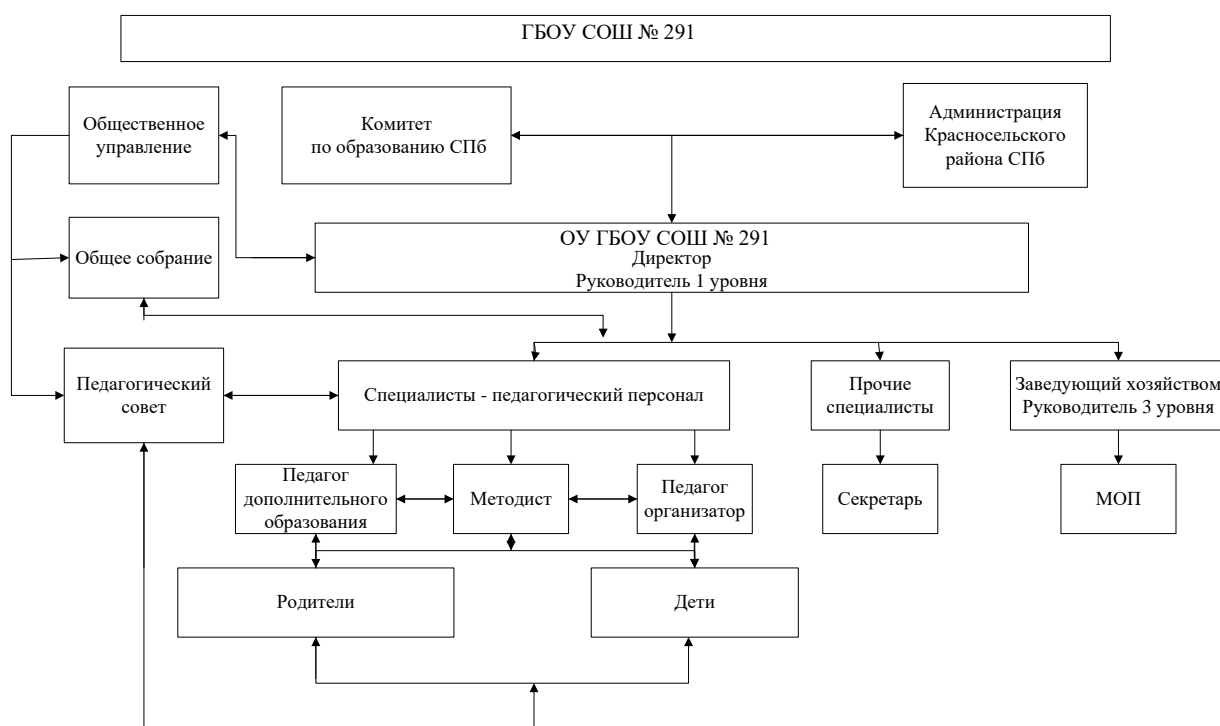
ГБОУ СОШ № 291

Общественное управление

Комитет по образованию СПб

Администрация Красносельского района СПб

Общее собрание

ОУ ГБОУ СОШ № 291
Директор
Руководитель 1 уровня

Педагогический совет

Специалисты - педагогический персонал

Прочие специалисты

Заведующий хозяйством Руководитель 3 уровня

Педагог дополнительного образования

Методист

Педагог организатор

Секретарь

МОП

Родители

Дети